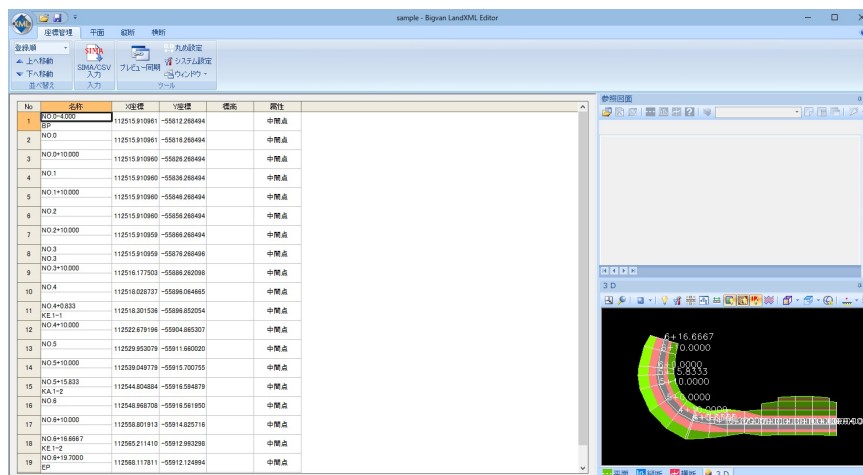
sample - Bigvan LandXML Editor

座標管理 平面 縦断 横断

登録順
上へ移動
下へ移動
並べ替え
SIMA/CSV 入力
入力
プレビュー同期
丸め設定
システム設定
ウィンドウ
ツール

| No | 名称 | X座標 | Y座標 | 標高 | 属性 |
|---|---|---|---|---|---|
| 1 | NO.0-4.000 BP | 112515.910961 | -55812.268494 | | 中間点 |
| 2 | NO.0 | 112515.910961 | -55816.268494 | | 中間点 |
| 3 | NO.0+10.000 | 112515.910960 | -55826.268494 | | 中間点 |
| 4 | NO.1 | 112515.910960 | -55836.268494 | | 中間点 |
| 5 | NO.1+10.000 | 112515.910960 | -55846.268494 | | 中間点 |
| 6 | NO.2 | 112515.910960 | -55856.268494 | | 中間点 |
| 7 | NO.2+10.000 | 112515.910959 | -55866.268494 | | 中間点 |
| 8 | NO.3 NO.3 | 112515.910959 | -55876.268496 | | 中間点 |
| 9 | NO.3+10.000 | 112516.177503 | -55886.262098 | | 中間点 |
| 10 | NO.4 | 112518.028737 | -55896.064665 | | 中間点 |
| 11 | NO.4+0.833 KE 1~1 | 112518.301536 | -55896.852054 | | 中間点 |
| 12 | NO.4+10.000 | 112522.679196 | -55904.865307 | | 中間点 |
| 13 | NO.5 | 112529.953079 | -55911.660020 | | 中間点 |
| 14 | NO.5+10.000 | 112539.049779 | -55915.700755 | | 中間点 |
| 15 | NO.5+15.833 KA 1~2 | 112544.804884 | -55916.594679 | | 中間点 |
| 16 | NO.6 | 112548.968708 | -55916.561950 | | 中間点 |
| 17 | NO.6+10.000 | 112558.801913 | -55914.825716 | | 中間点 |
| 18 | NO.6+16.6667 KE 1~2 | 112565.211410 | -55912.993298 | | 中間点 |
| 19 | NO.6+19.7000 EP | 112568.117811 | -55912.124894 | | 中間点 |

参照図面

3D

6+16.6667
6+10.0000
5+15.8333
5+10.0000
4+10.0000

平面 縦断 横断 3D